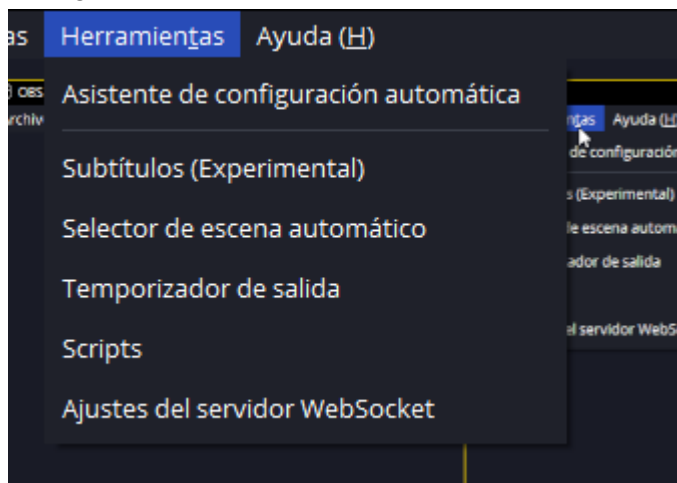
as Herramientas Ayuda (H)

OBS
rchiv

Asistente de configuración automática

Subtítulos (Experimental)

Selector de escena automático

Temporizador de salida

Scripts

Ajustes del servidor WebSocket

ntas Ayuda (H)
de configuración
s (Experimental)
le escena autom
ador de salida
el servidor WebS